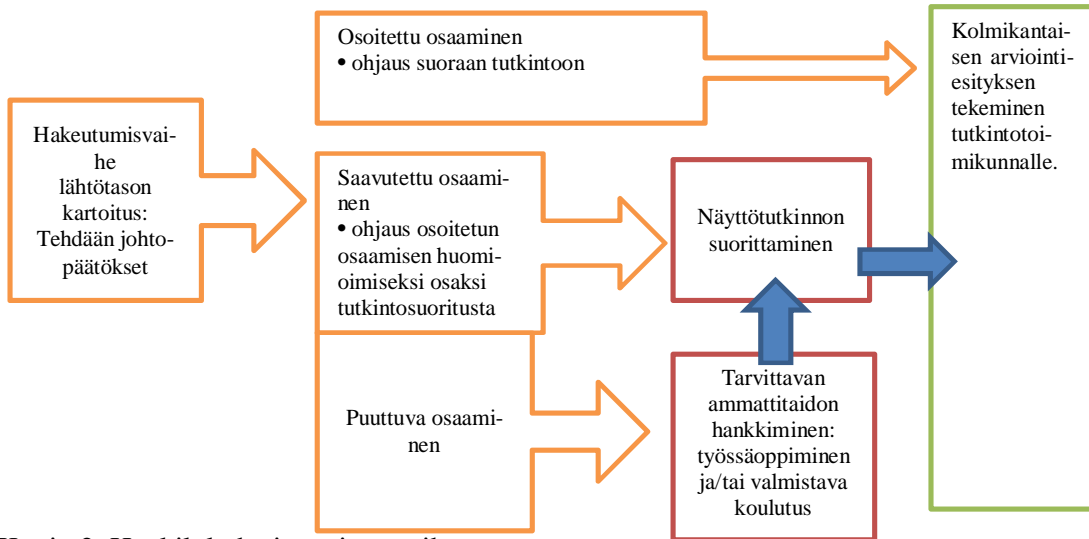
Osoitettu osaaminen
• ohjaus suoraan tutkintoon

Kolmikantaisen arviointiesityksen tekeminen tutkintotoimikunnalle.

Hakeutumisvaihe lähtötason kartoitus: Tehdään johtopäätökset

Saavutettu osaaminen
• ohjaus osoitetun osaamisen huomioimiseksi osaksi tutkintosuoritusta

Näyttötutkinnon suorittaminen

Puuttuva osaaminen

Tarvittavan ammattitaidon hankkiminen: työssäoppiminen ja/tai valmistava koulutus

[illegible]